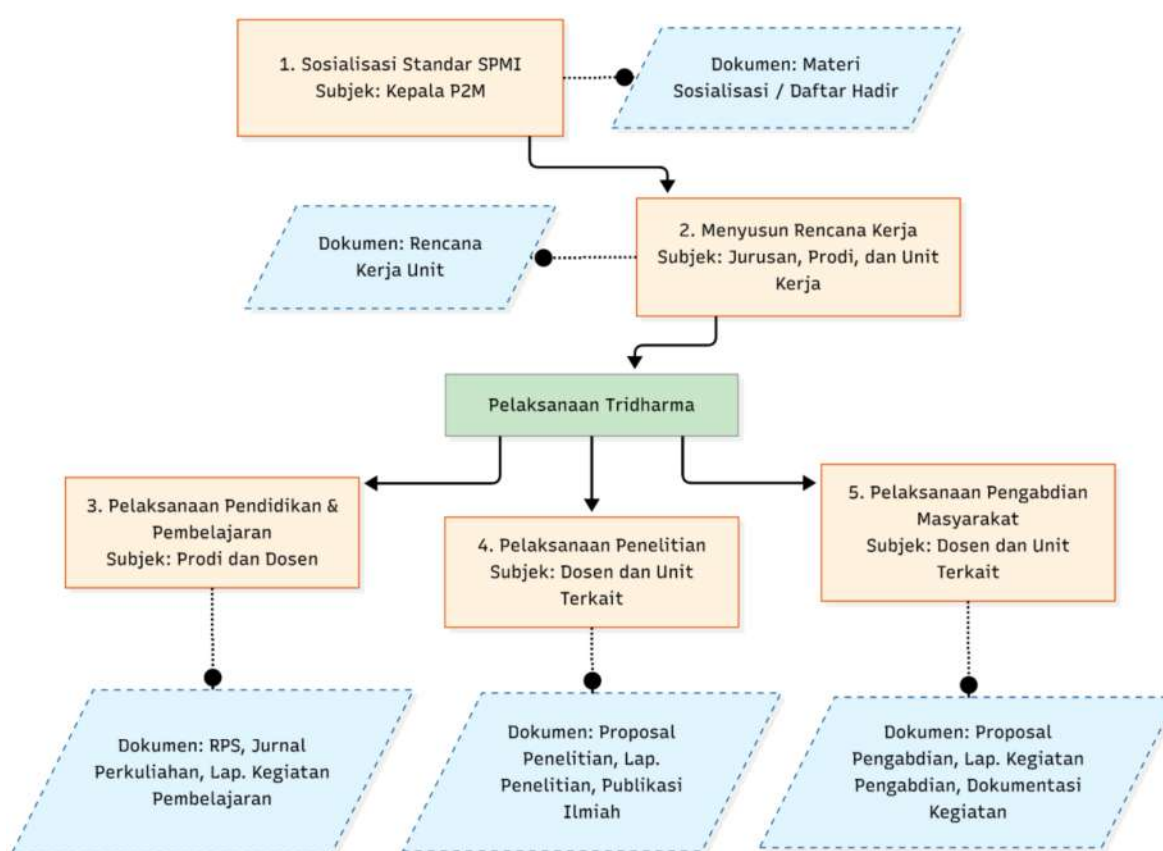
1. Sosialisasi Standar SPMI
Subjek: Kepala P2M

Dokumen: Materi Sosialisasi / Daftar Hadir

Dokumen: Rencana Kerja Unit

2. Menyusun Rencana Kerja
Subjek: Jurusan, Prodi, dan Unit Kerja

Pelaksanaan Tridharma

3. Pelaksanaan Pendidikan & Pembelajaran
Subjek: Prodi dan Dosen

4. Pelaksanaan Penelitian
Subjek: Dosen dan Unit Terkait

5. Pelaksanaan Pengabdian Masyarakat
Subjek: Dosen dan Unit Terkait

Dokumen: RPS, Jurnal Perkuliahan, Lap. Kegiatan Pembelajaran

Dokumen: Proposal Penelitian, Lap. Penelitian, Publikasi Ilmiah

Dokumen: Proposal Pengabdian, Lap. Kegiatan Pengabdian, Dokumentasi Kegiatan